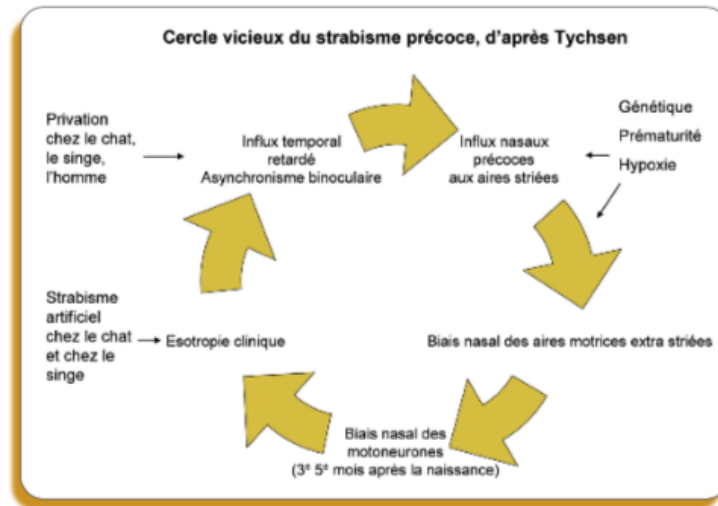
Cercle vicieux du strabisme précoce, d'après Tychsen

Privation chez le chat, le singe, l'homme

Influx temporal retardé
Asynchronisme binoculaire

Influx nasaux précoces aux aires striées

Génétique
Prématurité
Hypoxie

Strabisme artificiel chez le chat et chez le singe

Esotropie clinique

Biais nasal des aires motrices extra striées

Biais nasal des motoneurones
(3$^e$ 5$^e$ mois après la naissance)